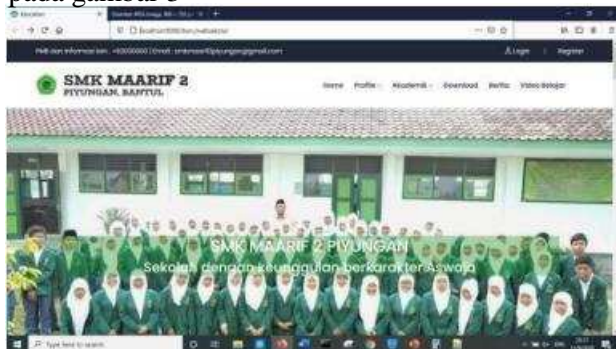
pada gambar 5

SMK MAARIF 2
PIYUNGAN, BANTUL

Home Profile Akademik Download Berita Video Belajar

Login Register

SMK MAARIF 2 PIYUNGAN
Sekolah dengan keunggulan berkarakter Aswaja

Type here to search